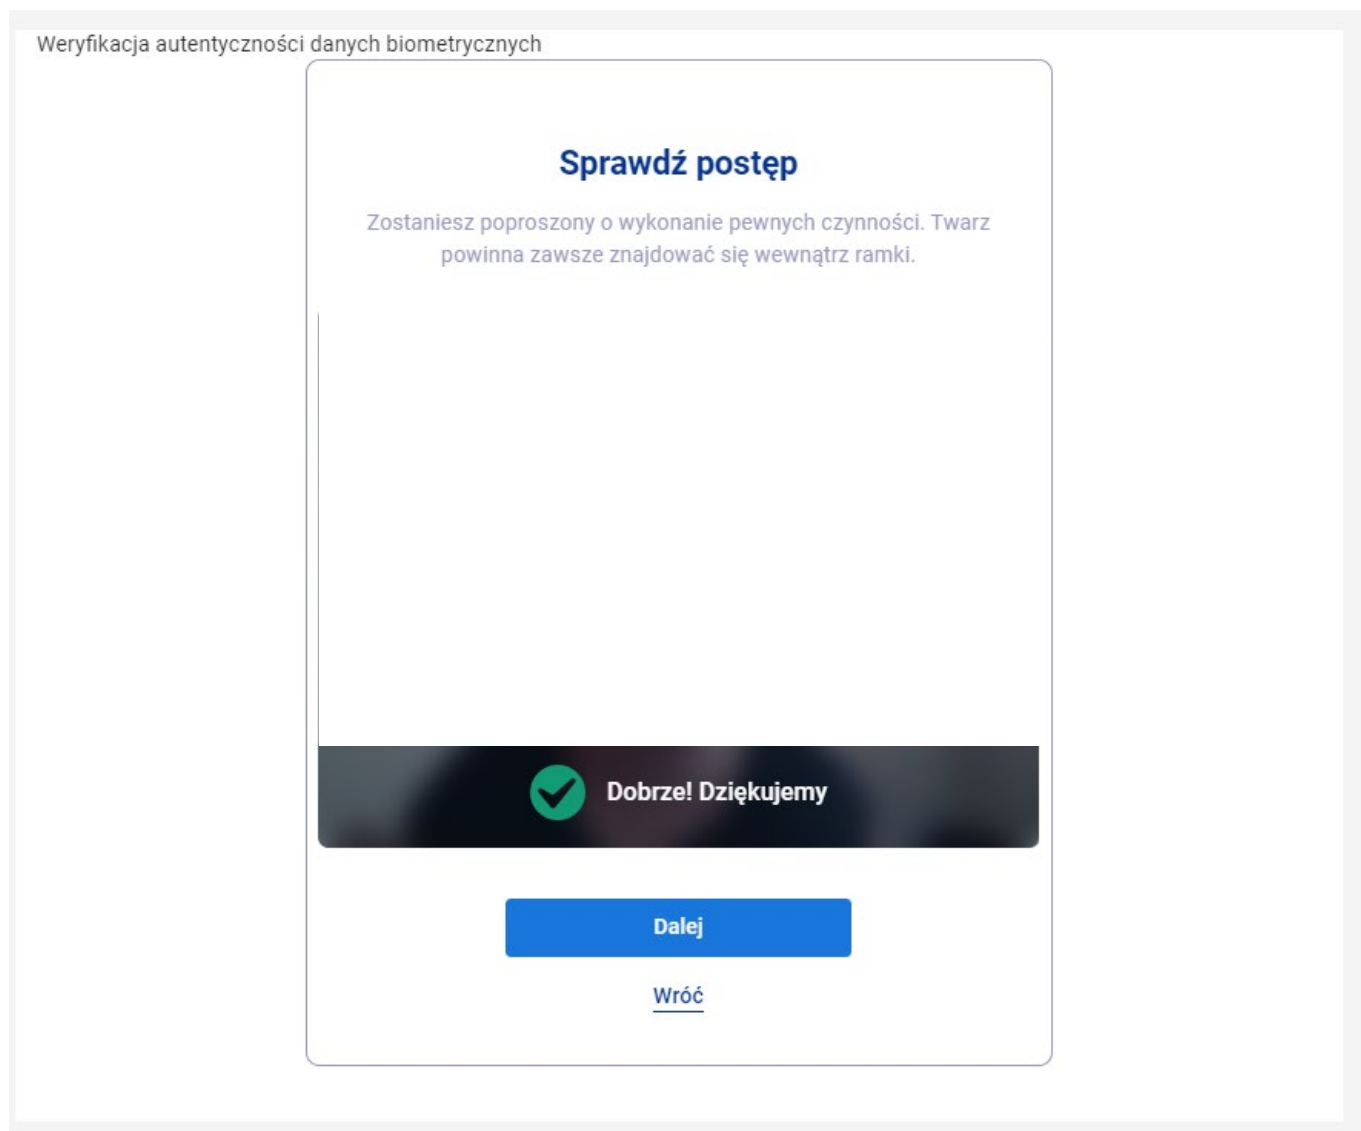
Weryfikacja autentyczności danych biometrycznych

Sprawdź postęp

Zostaniesz poproszony o wykonanie pewnych czynności. Twarz powinna zawsze znajdować się wewnątrz ramki.

Dobrze! Dziękujemy

Dalej

Wróć